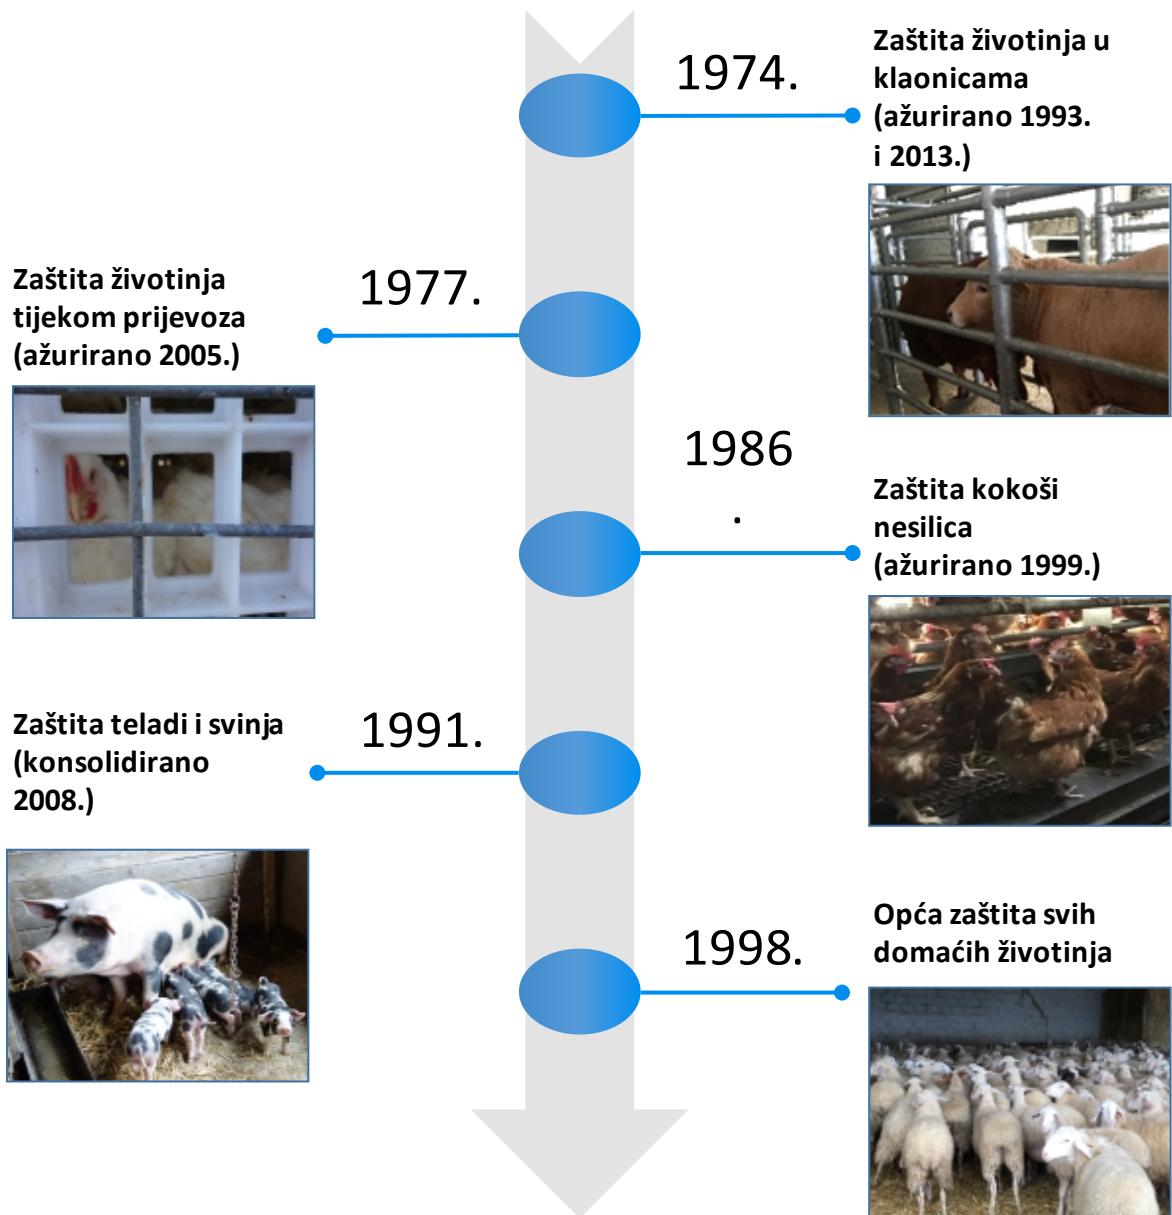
1974.

Zaštita životinja u klaonicama (ažurirano 1993. i 2013.)

1977.

Zaštita životinja tijekom prijevoza (ažurirano 2005.)

1986.

Zaštita kokoši nesilica (ažurirano 1999.)

1991.

Zaštita teladi i svinja (konsolidirano 2008.)

1998.

Opća zaštita svih domaćih životinja